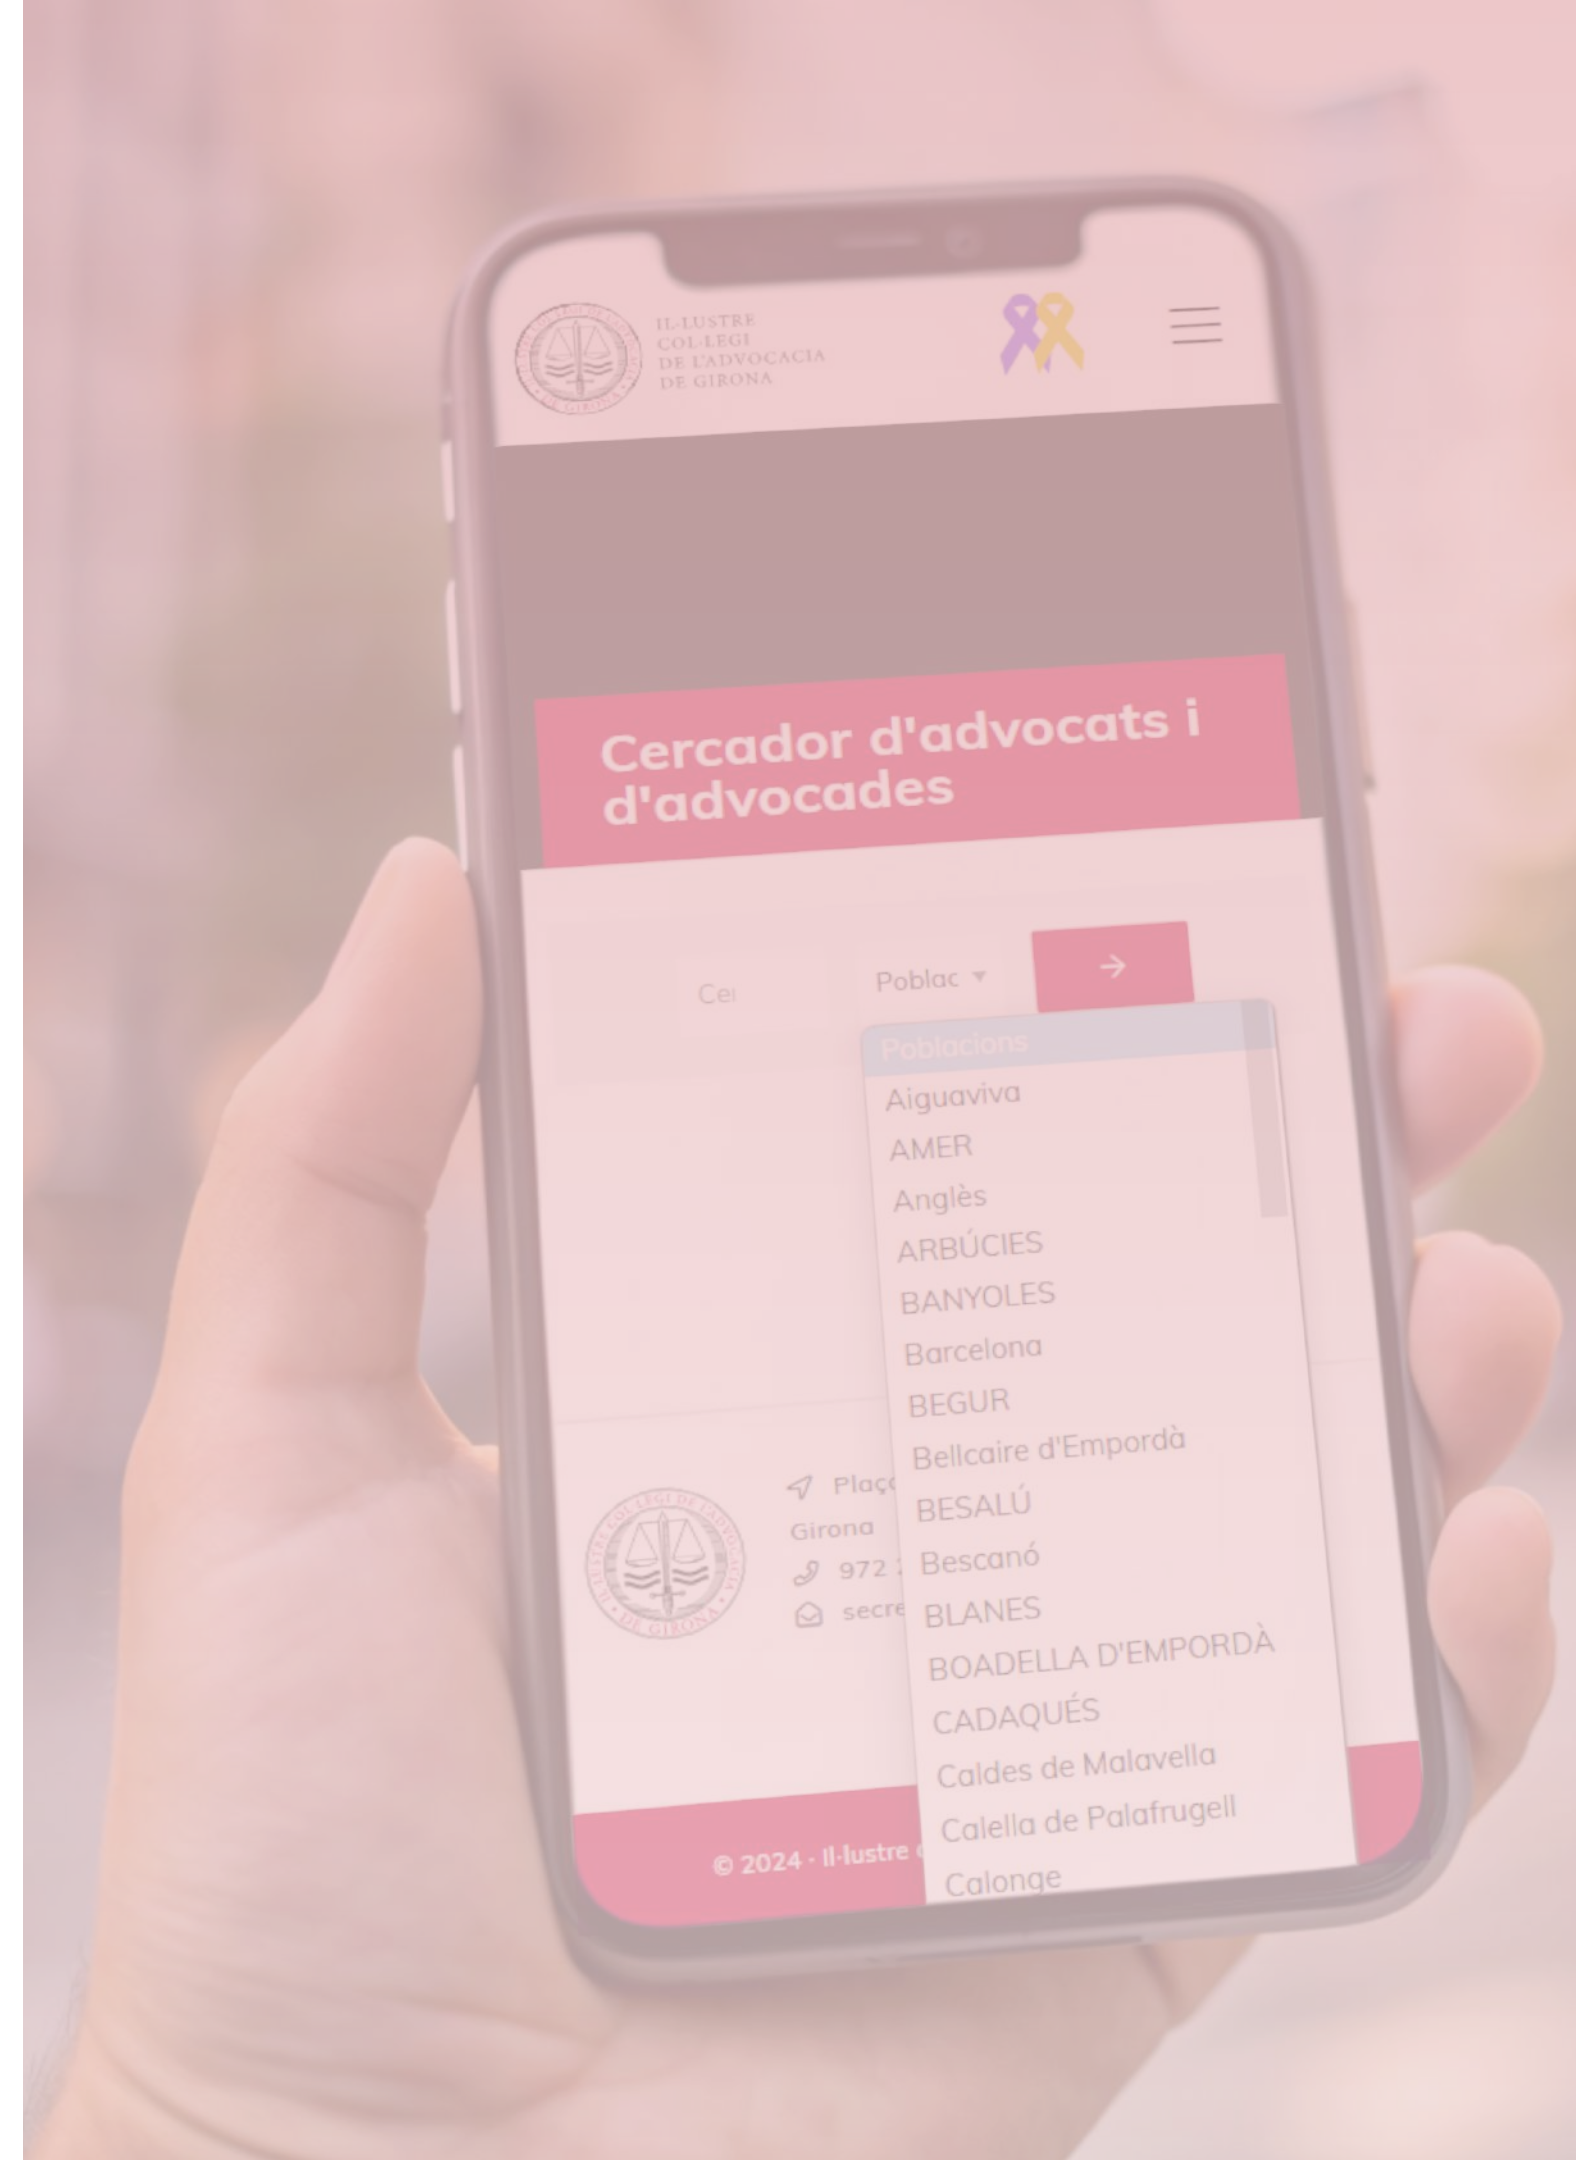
IL·LUSTRE COL·LEGI DE L'ADVOCACIA DE GIRONA

Cercador d'advocats i d'advocades

Cer

Poblac

→

Poblacions
Aiguaviva
AMER
Anglès
ARBÚCIES
BANYOLES
Barcelona
BEGUR
Bellcaire d'Empordà
BESALÚ
Bescanó
BLANES
BOADELLA D'EMPORDÀ
CADAQUÉS
Caldes de Malavella
Calella de Palafrugell
Calonge

IL·LUSTRE COL·LEGI DE L'ADVOCACIA DE GIRONA

Plaç
Girona
972
secre

© 2024 · Il·lustre